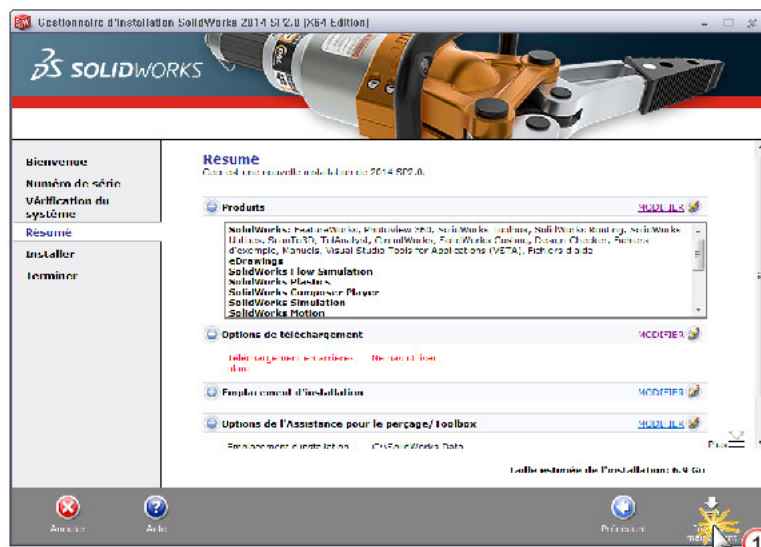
Gestionnaire d'installation SolidWorks 2014 SP2.0 (X64 Edition)

SOLIDWORKS

Bienvenue
Numéro de série
Vérification du système
Résumé
Installer
Terminer

Résumé
Ceci est une nouvelle installation de 2014 SP2.0.

Produits
MODIFIER

SolidWorks: FeatureWorks, PhotoView 360, SolidWorks Toolbox, SolidWorks Routing, SolidWorks Utilities, ScanTo3D, TolAnalyst, CircuitWorks, SolidWorks Costing, Design Checker, Fichiers d'exemple, Manuels, Visual Studio Tools for Applications (VSTA), Fichiers d'aide
eDrawings
SolidWorks Flow Simulation
SolidWorks Plastics
SolidWorks Composer Player
SolidWorks Simulation
SolidWorks Motion

Options de téléchargement
MODIFIER
Téléchargement en arrière-plan: Ne pas utiliser
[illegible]

Emplacement d'installation
MODIFIER

Options de l'Assistance pour le perçage/ Toolbox
MODIFIER
Emplacement d'installation: C:\SolidWorks Data

Taille estimée de l'installation: 6.9 Go

Annuler
Aide
Précédent
Télécharger maintenant
1